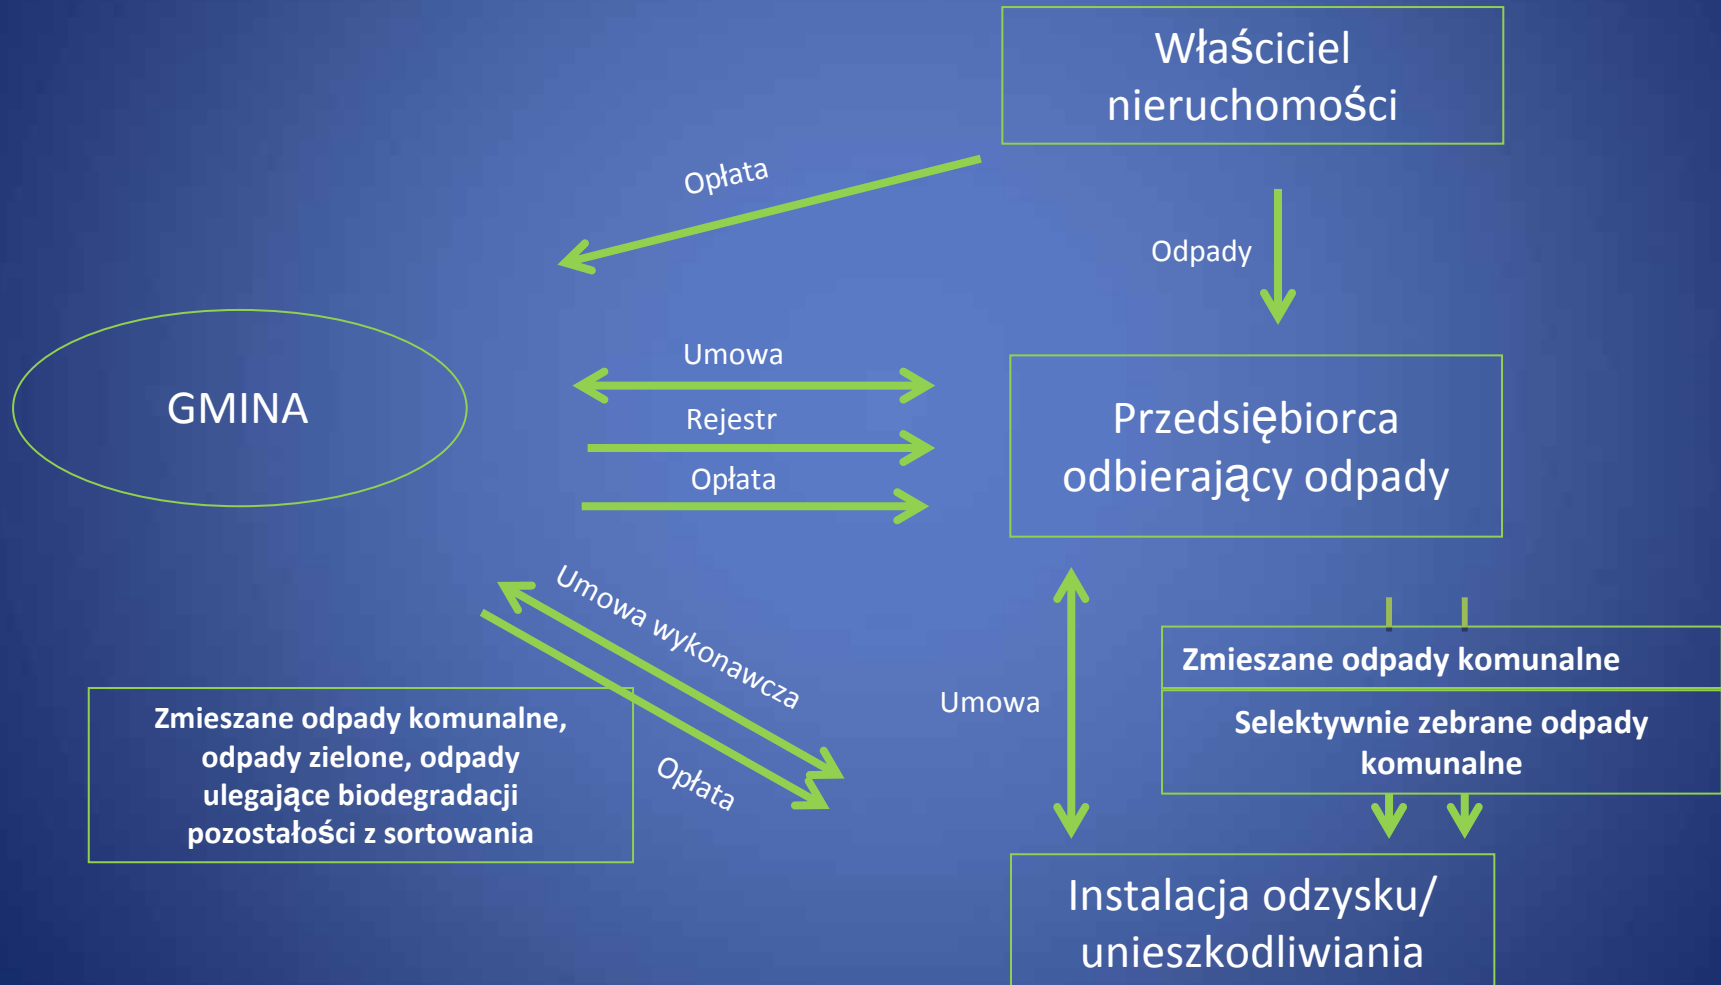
Właściciel nieruchomości

Opłata

Odpady

GMINA

Umowa

Rejestr

Opłata

Przedsiębiorca odbierający odpady

Umowa wykonawcza

Opłata

Umowa

Zmieszane odpady komunalne

Selektywnie zebrane odpady komunalne

Zmieszane odpady komunalne, odpady zielone, odpady ulegające biodegradacji pozostałości z sortowania

Instalacja odzysku/ unieszkodliwiania